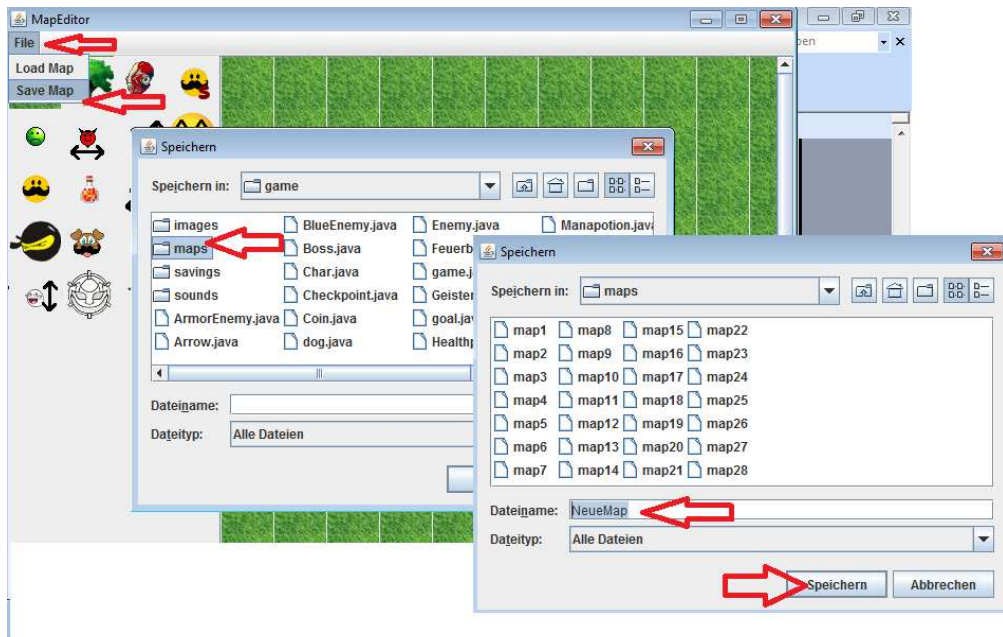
MapEditor
File
Load Map
Save Map
ben

Speichern
Speichern in: game
images
maps
savings
sounds
ArmorEnemy.java
Arrow.java
BlueEnemy.java
Boss.java
Char.java
Checkpoint.java
Coin.java
dog.java
Enemy.java
Feuerb
game.j
Geister
goal.ja
Healthp
Manapotion.jav
Dateiname:
Dateityp: Alle Dateien

Speichern
Speichern in: maps
map1
map2
map3
map4
map5
map6
map7
map8
map9
map10
map11
map12
map13
map14
map15
map16
map17
map18
map19
map20
map21
map22
map23
map24
map25
map26
map27
map28
Dateiname: NeueMap
Dateityp: Alle Dateien
Speichern
Abbrechen